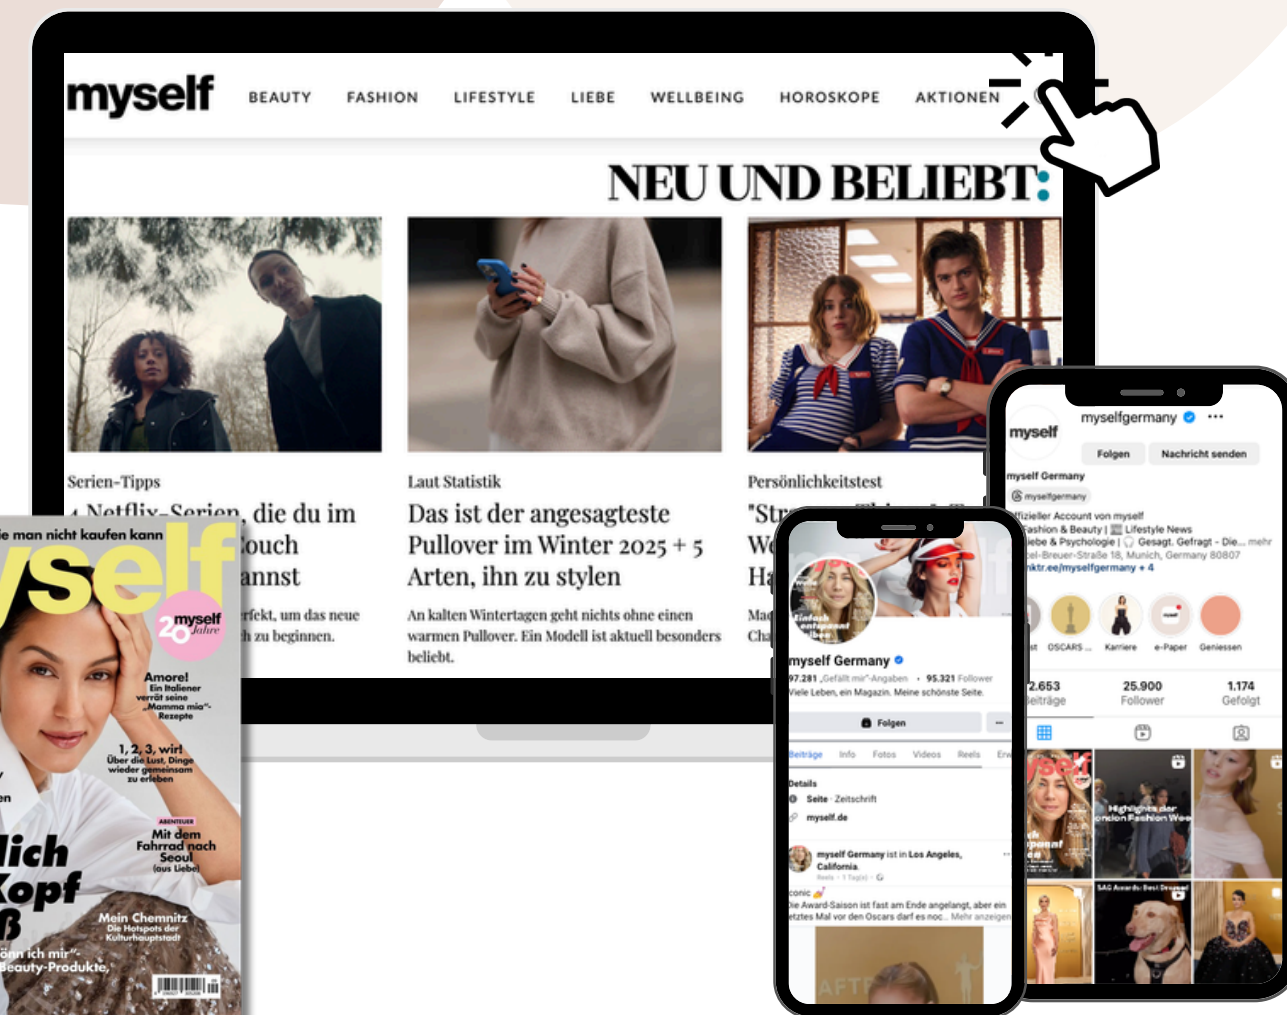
myself BEAUTY FASHION LIFESTYLE LIEBE WELLBEING HOROSKOPE AKTIONEN

NEU UND BELIEBT:

Serien-Tipps
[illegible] Netflix-Serien, die du im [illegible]ouch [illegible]annst
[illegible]rfekt, um das neue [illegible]h zu beginnen.

Laut Statistik
Das ist der angesagteste Pullover im Winter 2025 + 5 Arten, ihn zu stylen
An kalten Wintertagen geht nichts ohne einen warmen Pullover. Ein Modell ist aktuell besonders beliebt.

Persönlichkeitstest
"Str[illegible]
We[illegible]
Ha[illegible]
Ma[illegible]
Cha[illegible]

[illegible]ie man nicht kaufen kann
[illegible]yself
20 myself Jahre
Amore! Ein Italiener verrät seine „Mamma mia"-Rezepte
1, 2, 3, wir! Über die Lust, Dinge wieder gemeinsam zu erleben
ABENTEUER Mit dem Fahrrad nach Seoul (aus Liebe)
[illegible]lich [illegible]opf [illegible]ß
Mein Chemnitz Die Hotspots der Kulturhauptstadt
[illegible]önn ich mir"-Beauty-Produkte

myself
myself Germany
97.281 „Gefällt mir"-Angaben • 95.321 Follower
Viele Leben, ein Magazin. Meine schönste Seite.
Folgen
Beiträge Info Fotos Videos Reels Erw
Details
Seite · Zeitschrift
myself.de
myself Germany ist in Los Angeles, California.
Reels · 1 Tag(e) ·
conic
Die Award-Saison ist fast am Ende angelangt, aber ein letztes Mal vor den Oscars darf es noc... Mehr anzeigen

myselfgermany
myself
Folgen Nachricht senden
myself Germany
myselfgermany
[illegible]ffizieller Account von myself
Fashion & Beauty | Lifestyle News
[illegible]iebe & Psychologie | Gesagt. Gefragt - Die... mehr
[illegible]el-Breuer-Straße 18, Munich, Germany 80807
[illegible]nktr.ee/myselfgermany + 4
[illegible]st OSCARS ... Karriere e-Paper Geniessen
2.653 Beiträge 25.900 Follower 1.174 Gefolgt
Highlights der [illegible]ndon Fashion Wee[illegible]
SAG Awards: Best Dressed